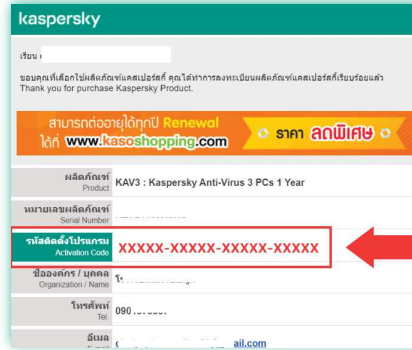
kaspersky

เรียน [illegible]

ขอบคุณที่เลือกใช้ผลิตภัณฑ์แคสเปอร์สกี้ คุณได้ทำการลงทะเบียนผลิตภัณฑ์แคสเปอร์สกี้เรียบร้อยแล้ว
Thank you for purchase Kaspersky Product.

สามารถต่ออายุได้ทุกปี Renewal ได้ที่ www.kasoshopping.com ราคา ลดพิเศษ

| | |
|---|---|
| ผลิตภัณฑ์ Product | KAV3 : Kaspersky Anti-Virus 3 PCs 1 Year |
| หมายเลขผลิตภัณฑ์ Serial Number | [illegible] |
| รหัสติดตั้งโปรแกรม Activation Code | XXXXX-XXXXX-XXXXX-XXXXX |
| ชื่อองค์กร / บุคคล Organization / Name | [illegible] |
| โทรศัพท์ Tel. | 090 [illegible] |
| อีเมล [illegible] | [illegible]ail.com |